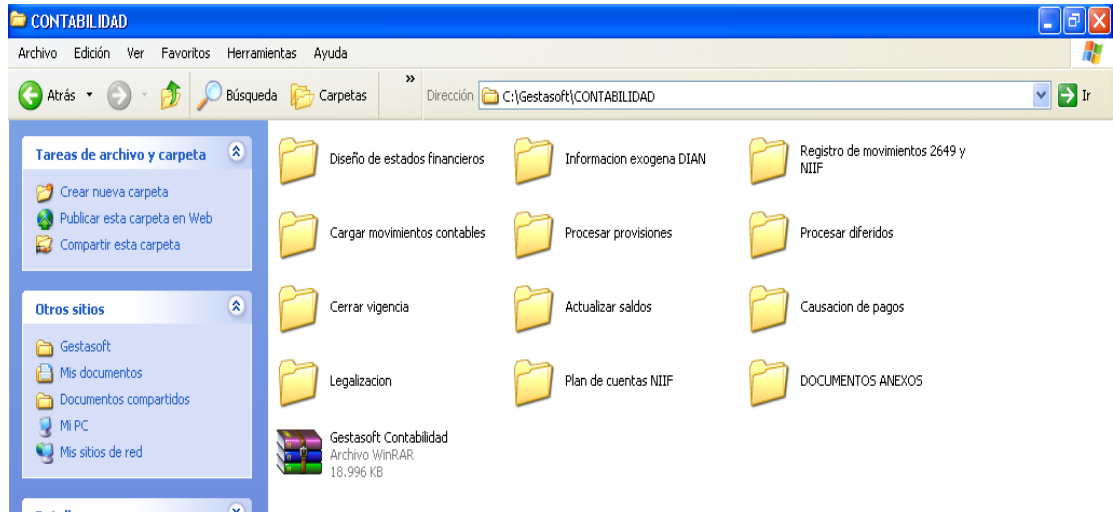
CONTABILIDAD

Archivo Edición Ver Favoritos Herramientas Ayuda

Atrás Búsqueda Carpetas » Dirección C:\Gestasoft\CONTABILIDAD Ir

Tareas de archivo y carpeta

Crear nueva carpeta
Publicar esta carpeta en Web
Compartir esta carpeta

Otros sitios

Gestasoft
Mis documentos
Documentos compartidos
Mi PC
Mis sitios de red

Diseño de estados financieros
Informacion exogena DIAN
Registro de movimientos 2649 y NIIF
Cargar movimientos contables
Procesar provisiones
Procesar diferidos
Cerrar vigencia
Actualizar saldos
Causacion de pagos
Legalizacion
Plan de cuentas NIIF
DOCUMENTOS ANEXOS
Gestasoft Contabilidad
Archivo WinRAR
18.996 KB